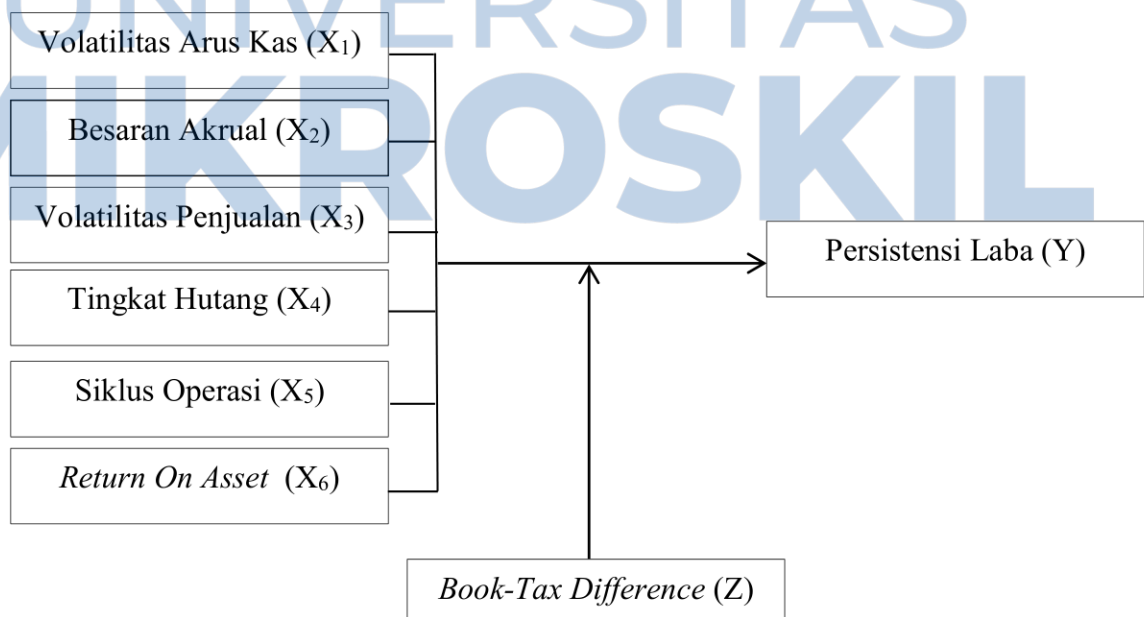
UNIVERSITAS
MIKROSKIL

Volatilitas Arus Kas ($X_1$)

Besaran Akrual ($X_2$)

Volatilitas Penjualan ($X_3$)

Tingkat Hutang ($X_4$)

Siklus Operasi ($X_5$)

Return On Asset ($X_6$)

Persistensi Laba (Y)

Book-Tax Difference (Z)